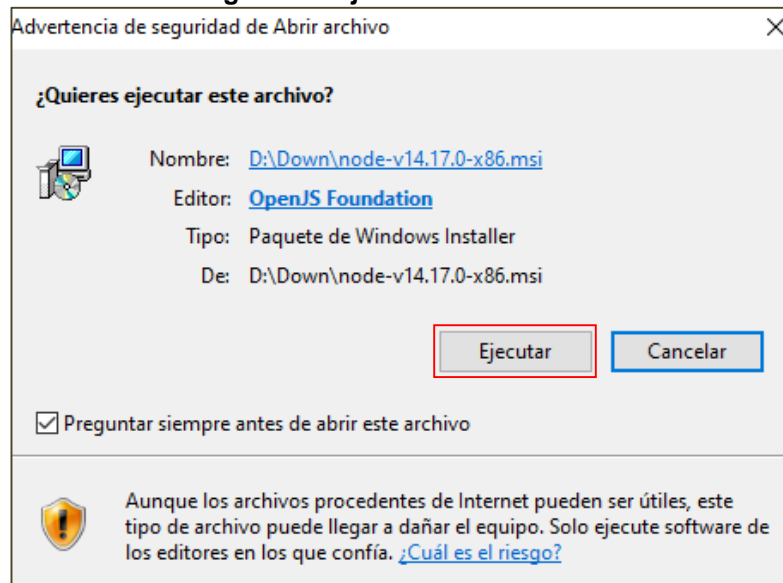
Advertencia de seguridad de Abrir archivo

×

¿Quieres ejecutar este archivo?

Nombre: D:\Down\node-v14.17.0-x86.msi

Editor: OpenJS Foundation

Tipo: Paquete de Windows Installer

De: D:\Down\node-v14.17.0-x86.msi

Ejecutar

Cancelar

Preguntar siempre antes de abrir este archivo

Aunque los archivos procedentes de Internet pueden ser útiles, este tipo de archivo puede llegar a dañar el equipo. Solo ejecute software de los editores en los que confía. ¿Cuál es el riesgo?